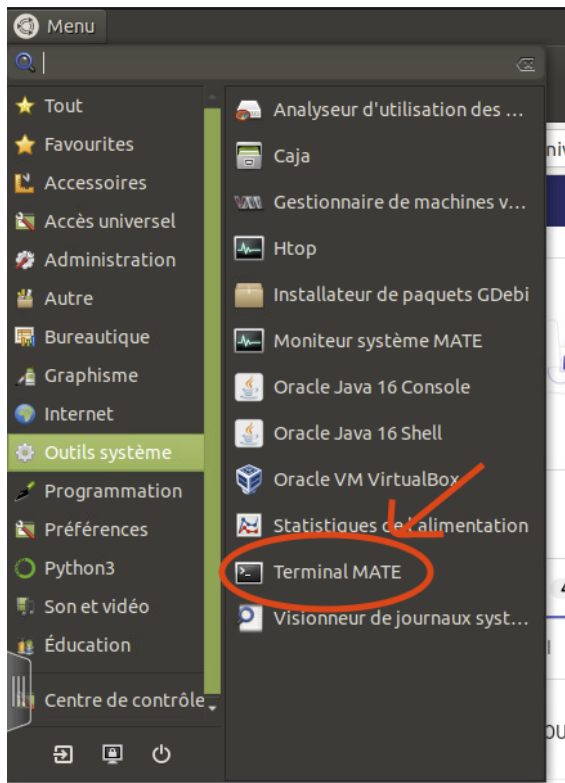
Menu

Tout
Favourites
Accessoires
Accès universel
Administration
Autre
Bureautique
Graphisme
Internet
Outils système
Programmation
Préférences
Python3
Son et vidéo
Éducation
Centre de contrôle

Analyseur d'utilisation des ...
Caja
Gestionnaire de machines v...
Htop
Installateur de paquets GDebi
Moniteur système MATE
Oracle Java 16 Console
Oracle Java 16 Shell
Oracle VM VirtualBox
Statistiques de l'alimentation
Terminal MATE
Visionneur de journaux syst...

niv